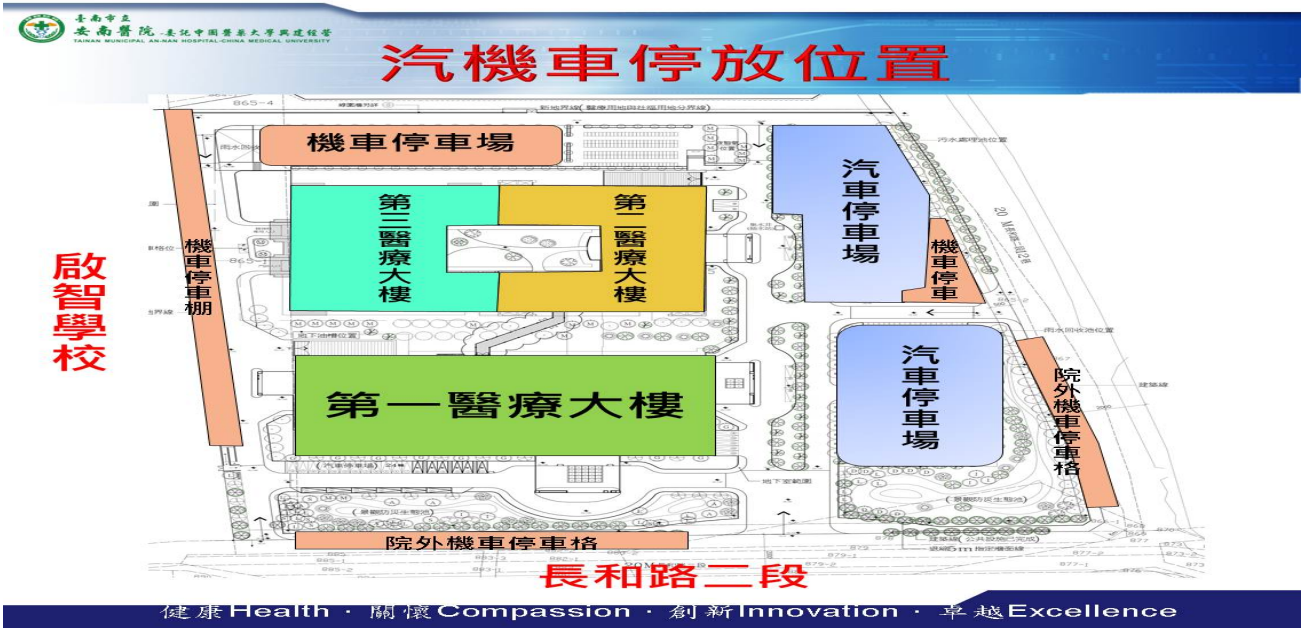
臺南市立
安南醫院-委託中國醫藥大學興建經營
TAINAN MUNICIPAL AN-NAN HOSPITAL-CHINA MEDICAL UNIVERSITY

汽機車停放位置

機車停車場

第三醫療大樓

第二醫療大樓

汽車停車場

機車停車

啟智學校

機車停車棚

第一醫療大樓

汽車停車場

院外機車停車格

院外機車停車格

長和路二段

健康Health · 關懷Compassion · 創新Innovation · 卓越Excellence